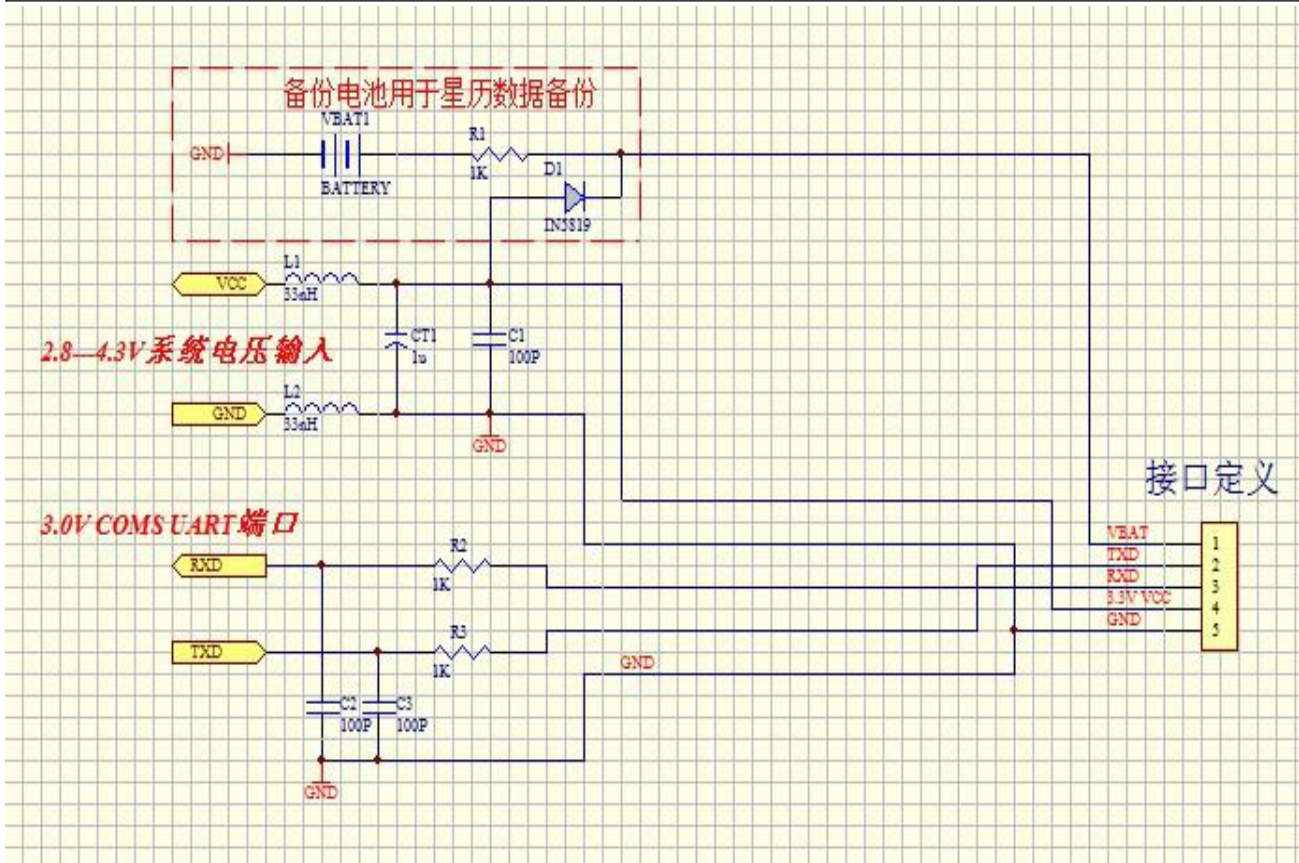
备份电池用于星历数据备份

GND

VBAT1

BATTERY

R1

1K

D1

IN5819

VCC

L1

33nH

CT1

1u

C1

100P

2.8—4.3V系统电压输入

GND

L2

33nH

GND

接口定义

3.0V COMS UART端口

VBAT

TXD

RXD

3.3V VCC

GND

1

2

3

4

5

RXD

R2

1K

TXD

R3

1K

GND

C2

100P

C3

100P

GND